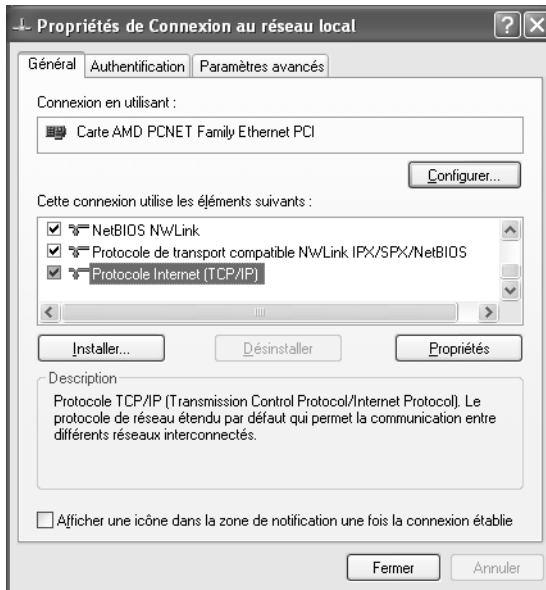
Propriétés de Connexion au réseau local

Général | Authentification | Paramètres avancés

Connexion en utilisant :

Carte AMD PCNET Family Ethernet PCI

Configurer...

Cette connexion utilise les éléments suivants :

NetBIOS NWLink
Protocole de transport compatible NWLink IPX/SPX/NetBIOS
Protocole Internet (TCP/IP)

Installer... | Désinstaller | Propriétés

Description

Protocole TCP/IP (Transmission Control Protocol/Internet Protocol). Le protocole de réseau étendu par défaut qui permet la communication entre différents réseaux interconnectés.

Afficher une icône dans la zone de notification une fois la connexion établie

Fermer | Annuler